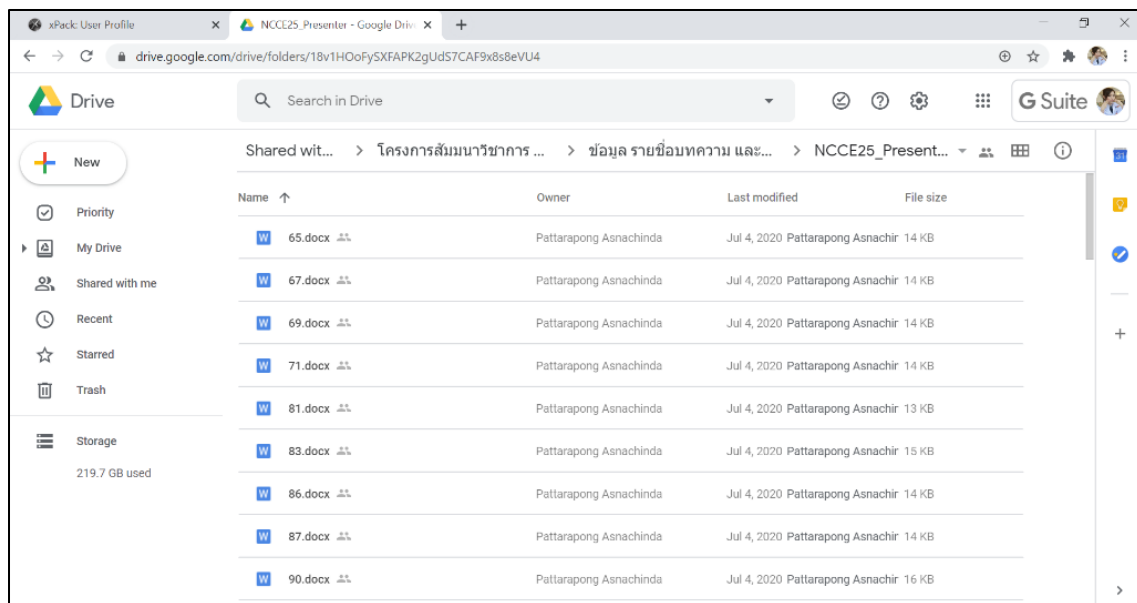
xPack: User Profile
NCCE25_Presenter - Google Driv
drive.google.com/drive/folders/18v1HOoFySXFAPK2gUdS7CAF9x8s8eVU4

Drive
Search in Drive
G Suite

New
Priority
My Drive
Shared with me
Recent
Starred
Trash
Storage
219.7 GB used

Shared wit... > โครงการสัมมนาวิชาการ ... > ข้อมูล รายชื่อบทความ และ... > NCCE25_Present...

| Name | Owner | Last modified | File size |
|---|---|---|---|
| 65.docx | Pattarapong Asnachinda | Jul 4, 2020 Pattarapong Asnachir | 14 KB |
| 67.docx | Pattarapong Asnachinda | Jul 4, 2020 Pattarapong Asnachir | 14 KB |
| 69.docx | Pattarapong Asnachinda | Jul 4, 2020 Pattarapong Asnachir | 14 KB |
| 71.docx | Pattarapong Asnachinda | Jul 4, 2020 Pattarapong Asnachir | 14 KB |
| 81.docx | Pattarapong Asnachinda | Jul 4, 2020 Pattarapong Asnachir | 13 KB |
| 83.docx | Pattarapong Asnachinda | Jul 4, 2020 Pattarapong Asnachir | 15 KB |
| 86.docx | Pattarapong Asnachinda | Jul 4, 2020 Pattarapong Asnachir | 14 KB |
| 87.docx | Pattarapong Asnachinda | Jul 4, 2020 Pattarapong Asnachir | 14 KB |
| 90.docx | Pattarapong Asnachinda | Jul 4, 2020 Pattarapong Asnachir | 16 KB |